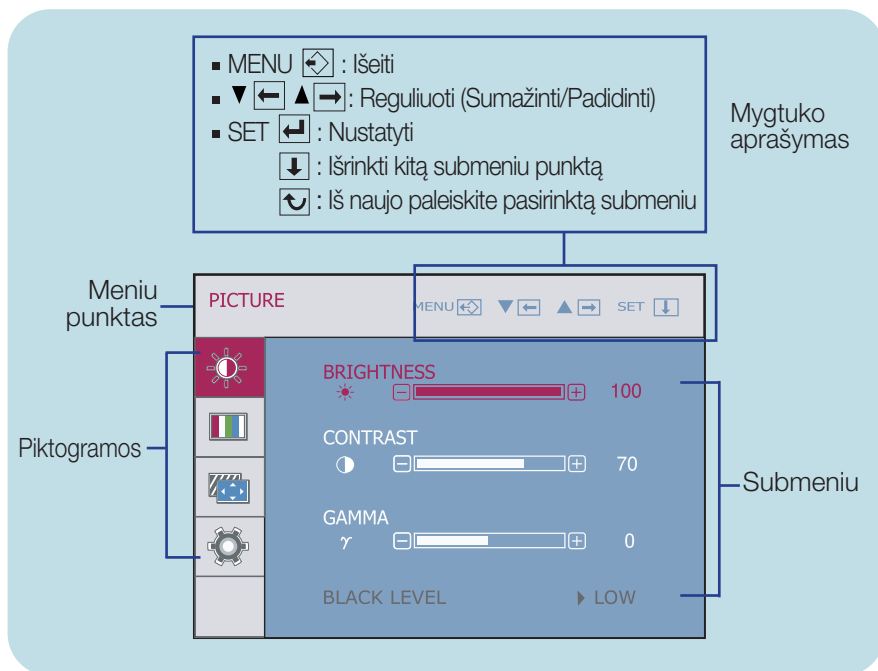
▪ MENU ⟲ : Išeiti
▪ ▼ ← ▲ → : Reguliuoti (Sumažinti/Padidinti)
▪ SET ↵ : Nustatyti
↓ : Išrinkti kitą submeniu punktą
↻ : Iš naujo paleiskite pasirinktą submeniu

Mygtuko aprašymas

Meniu punktas

PICTURE

MENU ▼ ▲ SET

Piktogramos

BRIGHTNESS
⊟ ⊞ 100

CONTRAST
⊟ ⊞ 70

GAMMA
$\gamma$ ⊟ ⊞ 0

BLACK LEVEL ▸ LOW

Submeniu